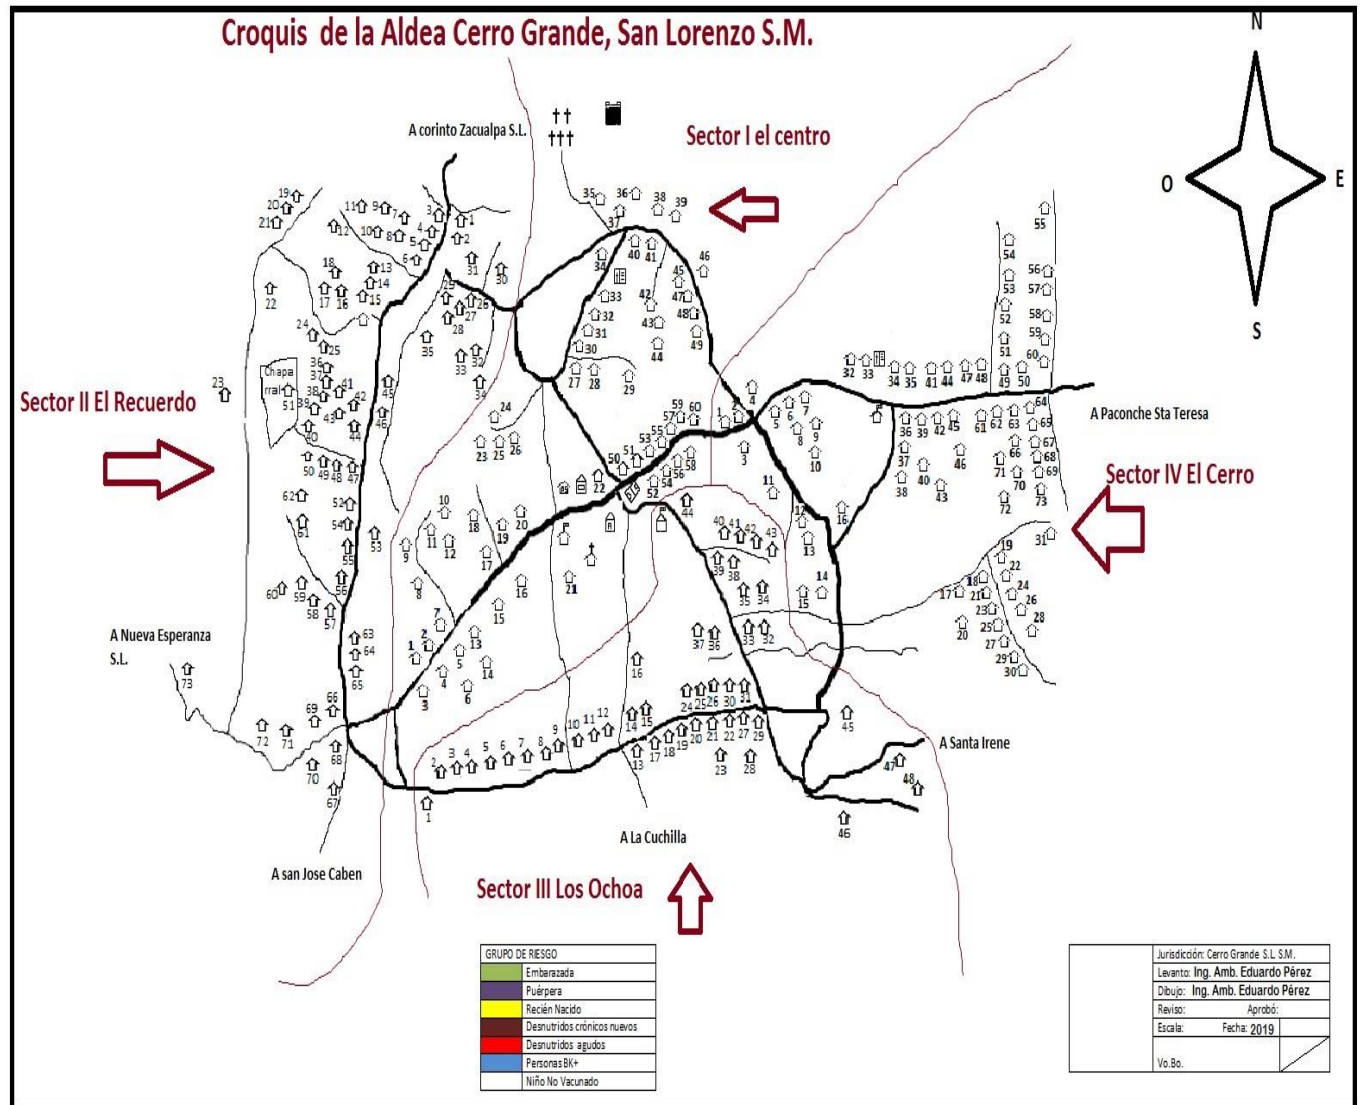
Croquis de la Aldea Cerro Grande, San Lorenzo S.M.

N
O
E
S

A corinto Zacualpa S.L.

Sector I el centro

Sector II El Recuerdo

Sector IV El Cerro

Sector III Los Ochoa

A Paconche Sta Teresa

A Nueva Esperanza S.L.

A Santa Irene

A La Cuchilla

A san Jose Caben

Chapa rral

| GRUPO DE RIESGO | |
|---|---|
| | Embarazada |
| | Puérpera |
| | Recién Nacido |
| | Desnutridos crónicos nuevos |
| | Desnutridos agudos |
| | Personas BK+ |
| | Niño No Vacunado |

| | |
|---|---|
| Jurisdicción: Cerro Grande S.L S.M. | |
| Levantó: Ing. Amb. Eduardo Pérez | |
| Dibujo: Ing. Amb. Eduardo Pérez | |
| Revisó: | Aprobó: |
| Escala: | Fecha: 2019 |
| Vo.Bo. | |